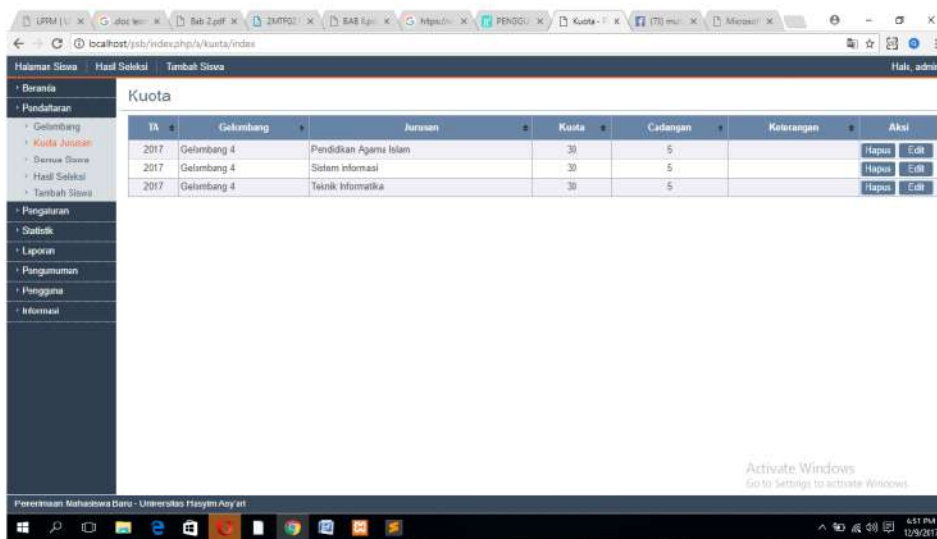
LPPM | U × | doc lem × | Bab 2.pdf × | 2MTF02 × | BAB II.pr × | https:// × | PENGGU × | Kuota - P × | (TI) mu × | Microsoft ×

localhost/psb/index.php/a/kuota/index

Halaman Siswa | Hasil Seleksi | Tambah Siswa | Hak, admin

Beranda
Pendaftaran
Gelombang
Kuota Jurusan
Semua Siswa
Hasil Seleksi
Tambah Siswa
Pengaturan
Statistik
Laporan
Pengumuman
Pengguna
Informasi

Kuota

| TA | Gelombang | Jurusan | Kuota | Cadangan | Keterangan | Aksi |
|---|---|---|---|---|---|---|
| 2017 | Gelombang 4 | Pendidikan Agama Islam | 30 | 5 | | Hapus Edit |
| 2017 | Gelombang 4 | Sistem informasi | 30 | 5 | | Hapus Edit |
| 2017 | Gelombang 4 | Teknik Informatika | 30 | 5 | | Hapus Edit |

Activate Windows
Go to Settings to activate Windows.

Penerimaan Mahasiswa Baru - Universitas Hasyim Asy'ari

4:51 PM
12/9/2017